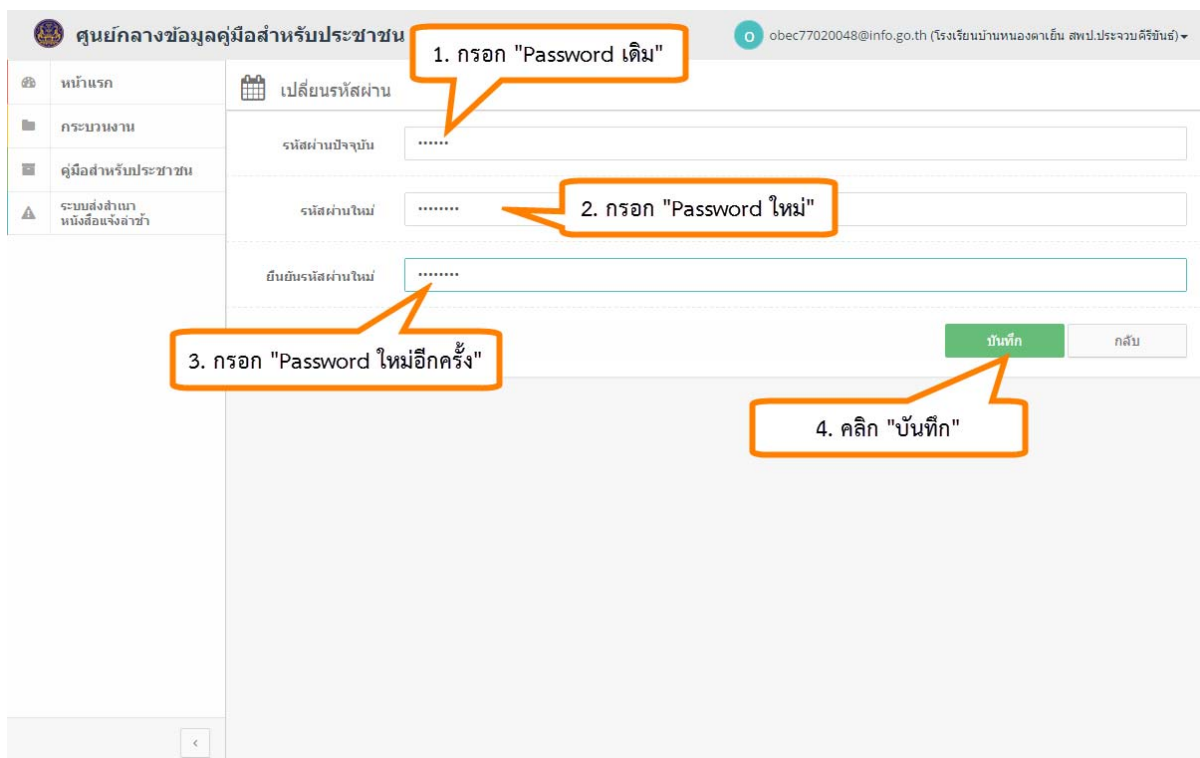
ศูนย์กลางข้อมูลคู่มือสำหรับประชาชน

O obec77020048@info.go.th (โรงเรียนบ้านหนองตาเย็น สพป.ประจวบคีรีขันธ์)

หน้าแรก

กระบวนงาน

คู่มือสำหรับประชาชน

ระบบส่งสำเนา หนังสือแจ้งล่าช้า

เปลี่ยนรหัสผ่าน

1. กรอก "Password เดิม"

รหัสผ่านปัจจุบัน ••••••

รหัสผ่านใหม่ ••••••••

2. กรอก "Password ใหม่"

ยืนยันรหัสผ่านใหม่ ••••••••

3. กรอก "Password ใหม่อีกครั้ง"

บันทึก

กลับ

4. คลิก "บันทึก"

‹